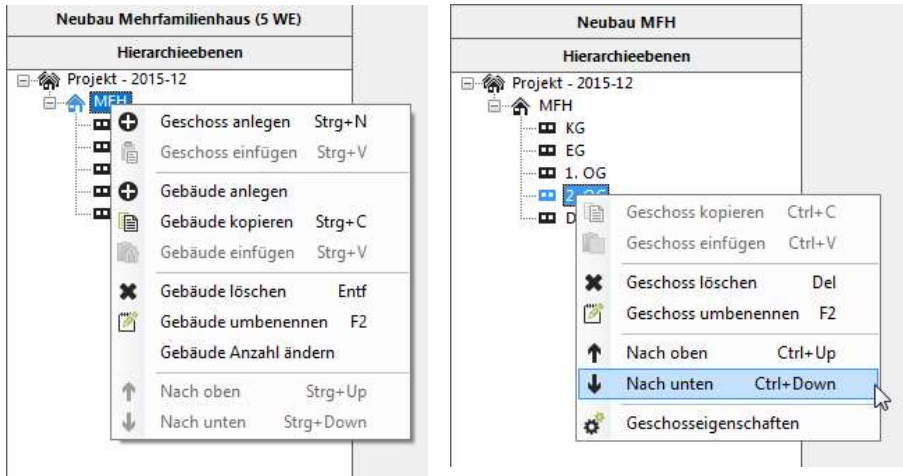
Neubau Mehrfamilienhaus (5 WE)

Hierarchieebenen

Projekt - 2015-12
MFH

Geschoss anlegen Strg+N
Geschoss einfügen Strg+V
Gebäude anlegen
Gebäude kopieren Strg+C
Gebäude einfügen Strg+V
Gebäude löschen Entf
Gebäude umbenennen F2
Gebäude Anzahl ändern
Nach oben Strg+Up
Nach unten Strg+Down

Neubau MFH

Hierarchieebenen

Projekt - 2015-12
MFH
KG
EG
1. OG
2. OG
D

Geschoss kopieren Ctrl+C
Geschoss einfügen Ctrl+V
Geschoss löschen Del
Geschoss umbenennen F2
Nach oben Ctrl+Up
Nach unten Ctrl+Down
Geschosseigenschaften